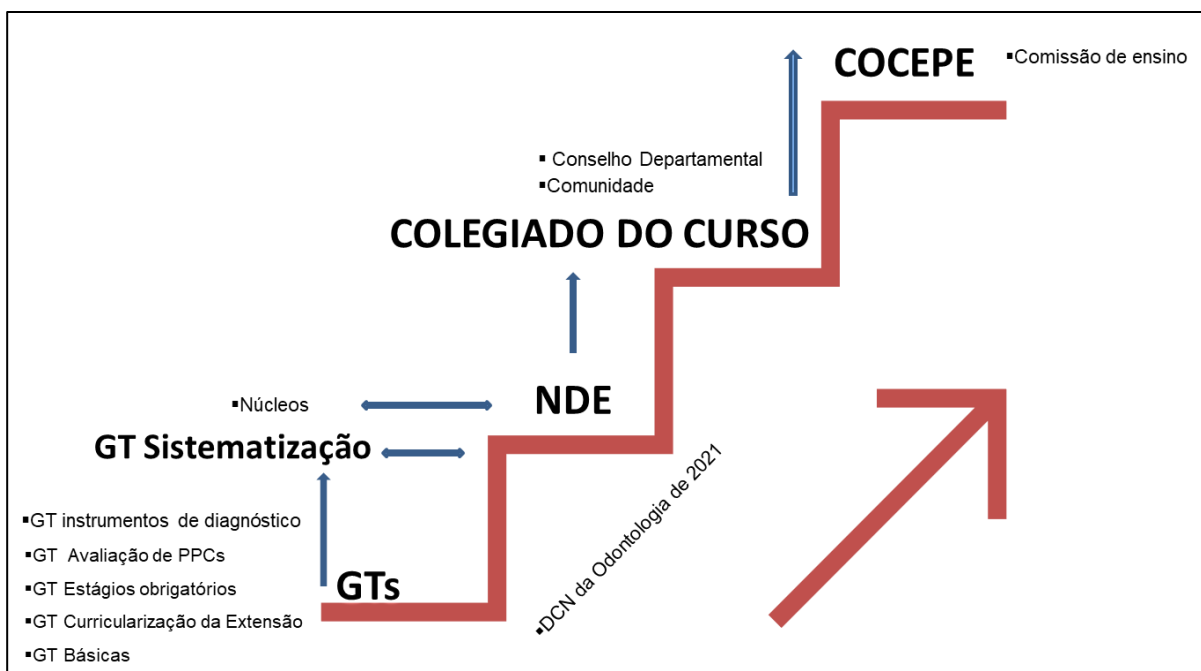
COCEPE

▪Comissão de ensino

▪ Conselho Departamental
▪Comunidade

COLEGIADO DO CURSO

▪Núcleos

NDE

GT Sistematização

▪DCN da Odontologia de 2021

▪GT instrumentos de diagnóstico
▪GT Avaliação de PPCs
▪GT Estágios obrigatórios
▪GT Curricularização da Extensão
▪GT Básicas

GTs